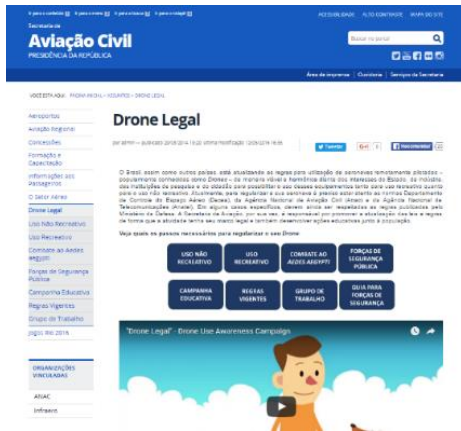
Ir para o conteúdo 1 Ir para o menu 2 Ir para a busca 3 Ir para o rodapé 4

ACESSIBILIDADE ALTO CONTRASTE MAPA DO SITE

Secretaria de
Aviação Civil
PRESIDÊNCIA DA REPÚBLICA

Buscar no portal

Área de imprensa | Ouvidoria | Serviços da Secretaria

VOCÊ ESTÁ AQUI: PÁGINA INICIAL > ASSUNTOS > DRONE LEGAL

Aeroportos
Aviação Regional
Concessões
Formação e Capacitação
Informações aos Passageiros
O Setor Aéreo
Drone Legal
Uso Não Recreativo
Uso Recreativo
Combate ao Aedes aegypti
Forças de Segurança Pública
Campanha Educativa
Regras Vigentes
Grupo de Trabalho
Jogos Rio 2016

ORGANIZAÇÕES VINCULADAS
ANAC
Infraero

Drone Legal

por admin — publicado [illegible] última modificação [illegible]

Tweetar Recomendar

O Brasil, assim como outros países, está atualizando as regras para utilização de aeronaves remotamente pilotadas – popularmente conhecidas como Drones – de maneira viável e harmônica diante dos interesses do Estado, da indústria, das instituições de pesquisa e do cidadão para possibilitar o uso desses equipamentos tanto para uso recreativo quanto para o uso não recreativo. Atualmente, para regularizar o uso sobretudo é preciso estar atento às normas Departamento de Controle do Espaço Aéreo (Decea), da Agência Nacional de Aviação Civil (Anac) e da Agência Nacional de Telecomunicações (Anatel). Em alguns casos específicos, devem ainda ser respeitadas as regras publicadas pelo Ministério da Defesa. A Secretaria de Aviação, por sua vez, é responsável por promover a atualização das leis e regras de forma que o aviador tenha seu drone legal e também desenvolver ações educativas junto à população.

Veja quais os passos necessários para regularizar o seu Drone:

USO NÃO RECREATIVO
USO RECREATIVO
COMBATE AO AEDES AEGYPTI
FORÇAS DE SEGURANÇA PÚBLICA
CAMPANHA EDUCATIVA
REGRAS VIGENTES
GRUPO DE TRABALHO
GUIA PARA FORÇAS DE SEGURANÇA

"Drone Legal" - Drone Use Awareness Campaign